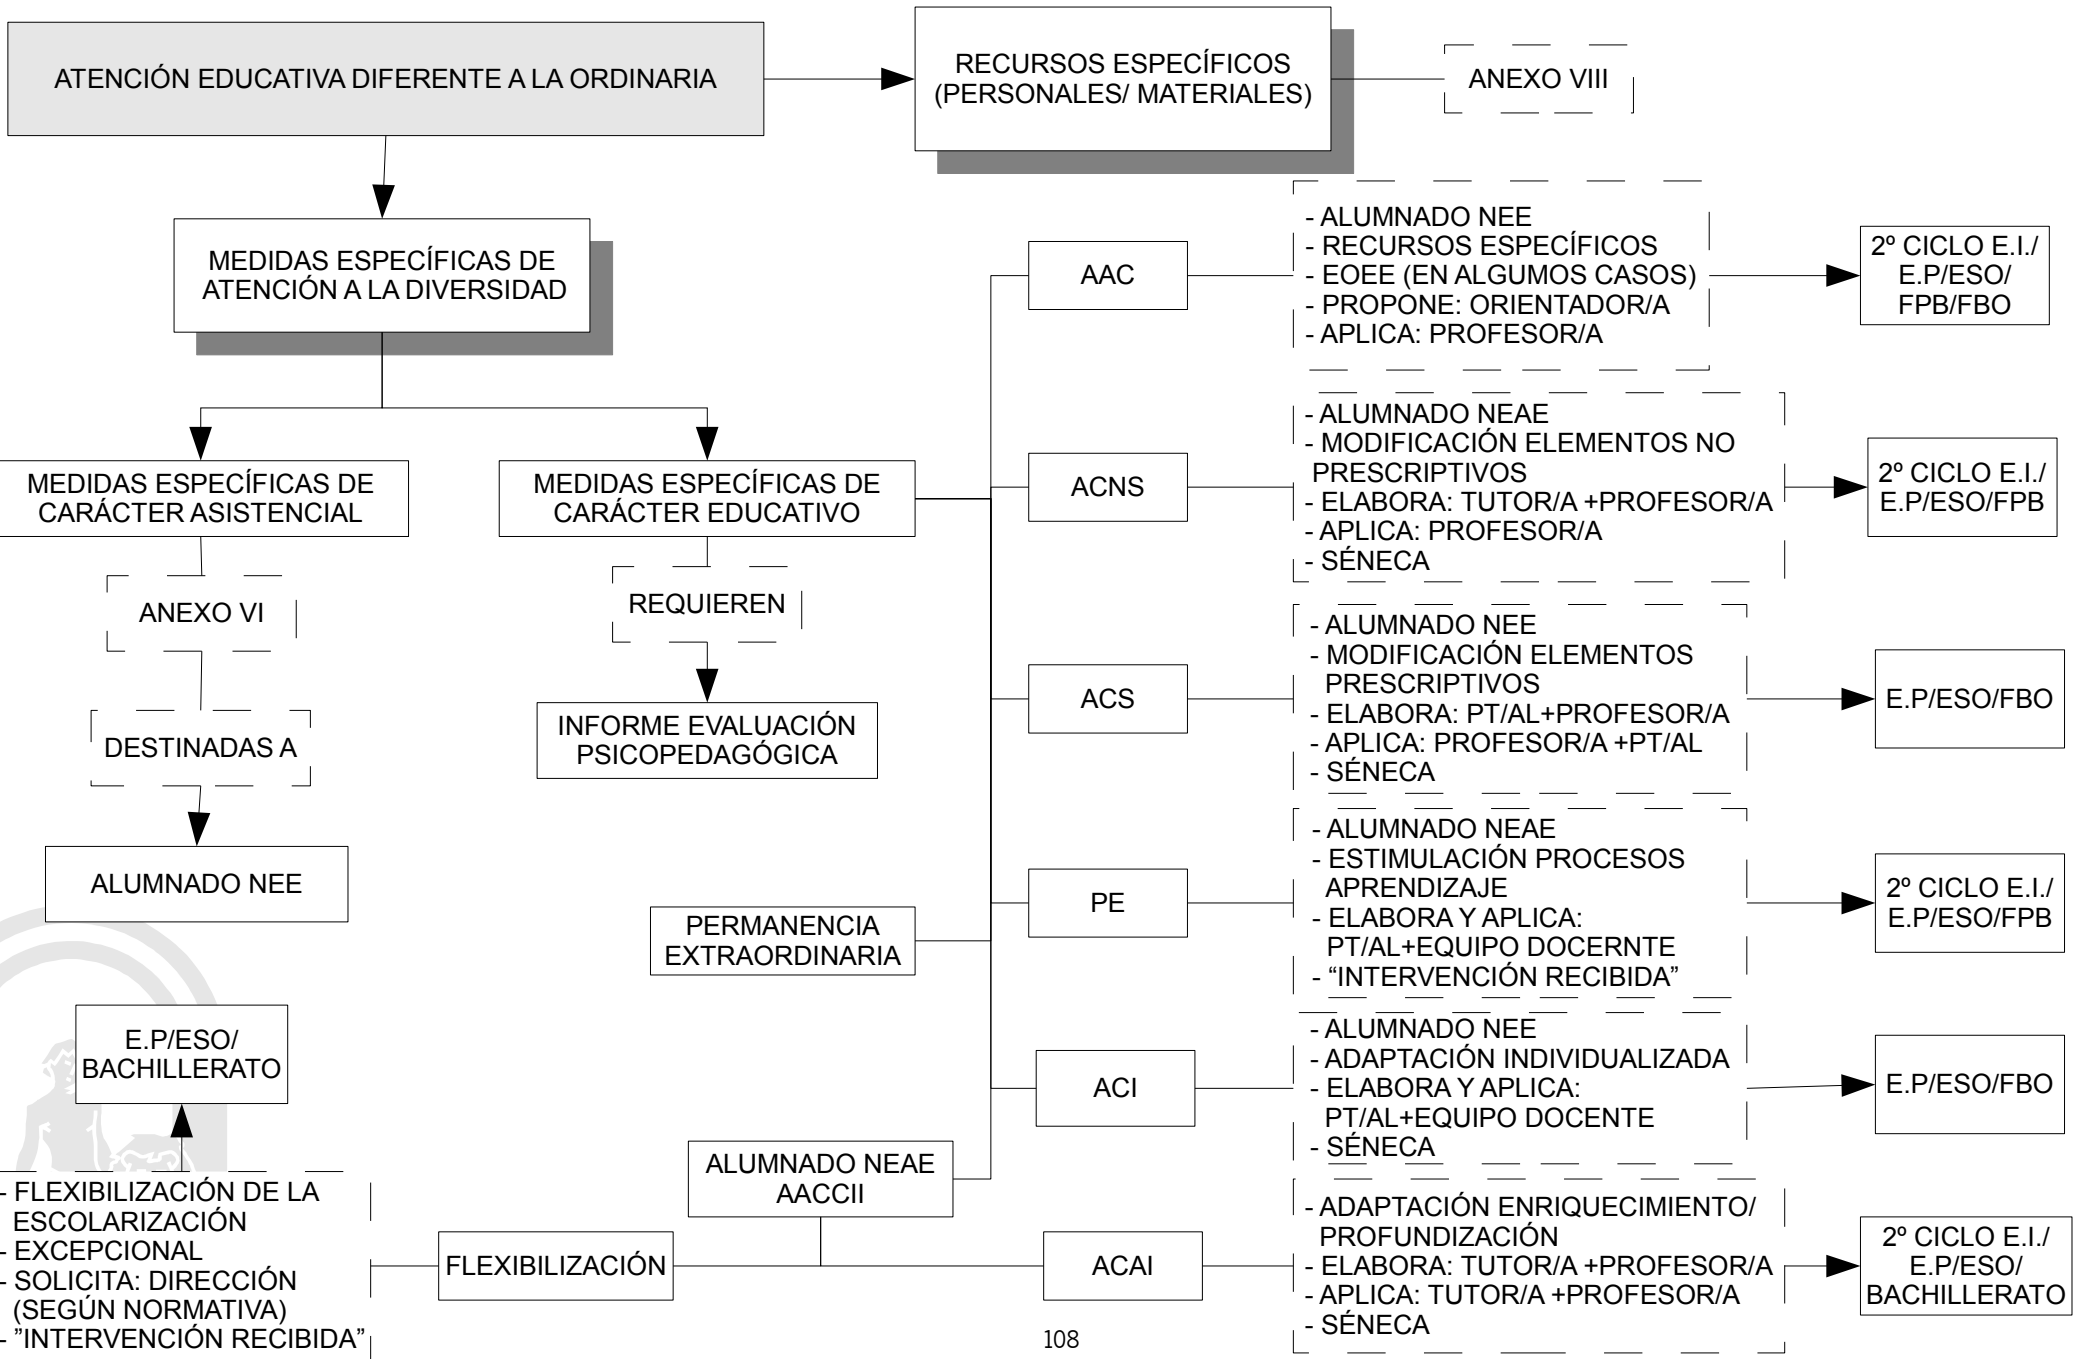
ATENCIÓN EDUCATIVA DIFERENTE A LA ORDINARIA

RECURSOS ESPECÍFICOS (PERSONALES/ MATERIALES)

ANEXO VIII

MEDIDAS ESPECÍFICAS DE ATENCIÓN A LA DIVERSIDAD

MEDIDAS ESPECÍFICAS DE CARÁCTER ASISTENCIAL

ANEXO VI

DESTINADAS A

ALUMNADO NEE

MEDIDAS ESPECÍFICAS DE CARÁCTER EDUCATIVO

REQUIEREN

INFORME EVALUACIÓN PSICOPEDAGÓGICA

AAC

- ALUMNADO NEE
- RECURSOS ESPECÍFICOS
- EOEE (EN ALGUMOS CASOS)
- PROPONE: ORIENTADOR/A
- APLICA: PROFESOR/A

2º CICLO E.I./ E.P/ESO/ FPB/FBO

ACNS

- ALUMNADO NEAE
- MODIFICACIÓN ELEMENTOS NO PRESCRIPTIVOS
- ELABORA: TUTOR/A +PROFESOR/A
- APLICA: PROFESOR/A
- SÉNECA

2º CICLO E.I./ E.P/ESO/FPB

ACS

- ALUMNADO NEE
- MODIFICACIÓN ELEMENTOS PRESCRIPTIVOS
- ELABORA: PT/AL+PROFESOR/A
- APLICA: PROFESOR/A +PT/AL
- SÉNECA

E.P/ESO/FBO

PE

- ALUMNADO NEAE
- ESTIMULACIÓN PROCESOS APRENDIZAJE
- ELABORA Y APLICA: PT/AL+EQUIPO DOCERNTE
- “INTERVENCIÓN RECIBIDA”

2º CICLO E.I./ E.P/ESO/FPB

PERMANENCIA EXTRAORDINARIA

ACI

- ALUMNADO NEE
- ADAPTACIÓN INDIVIDUALIZADA
- ELABORA Y APLICA: PT/AL+EQUIPO DOCENTE
- SÉNECA

E.P/ESO/FBO

E.P/ESO/ BACHILLERATO

ALUMNADO NEAE AACCII

- FLEXIBILIZACIÓN DE LA ESCOLARIZACIÓN
- EXCEPCIONAL
- SOLICITA: DIRECCIÓN (SEGÚN NORMATIVA)
- ”INTERVENCIÓN RECIBIDA”

FLEXIBILIZACIÓN

ACAI

- ADAPTACIÓN ENRIQUECIMIENTO/ PROFUNDIZACIÓN
- ELABORA: TUTOR/A +PROFESOR/A
- APLICA: TUTOR/A +PROFESOR/A
- SÉNECA

2º CICLO E.I./ E.P/ESO/ BACHILLERATO

108